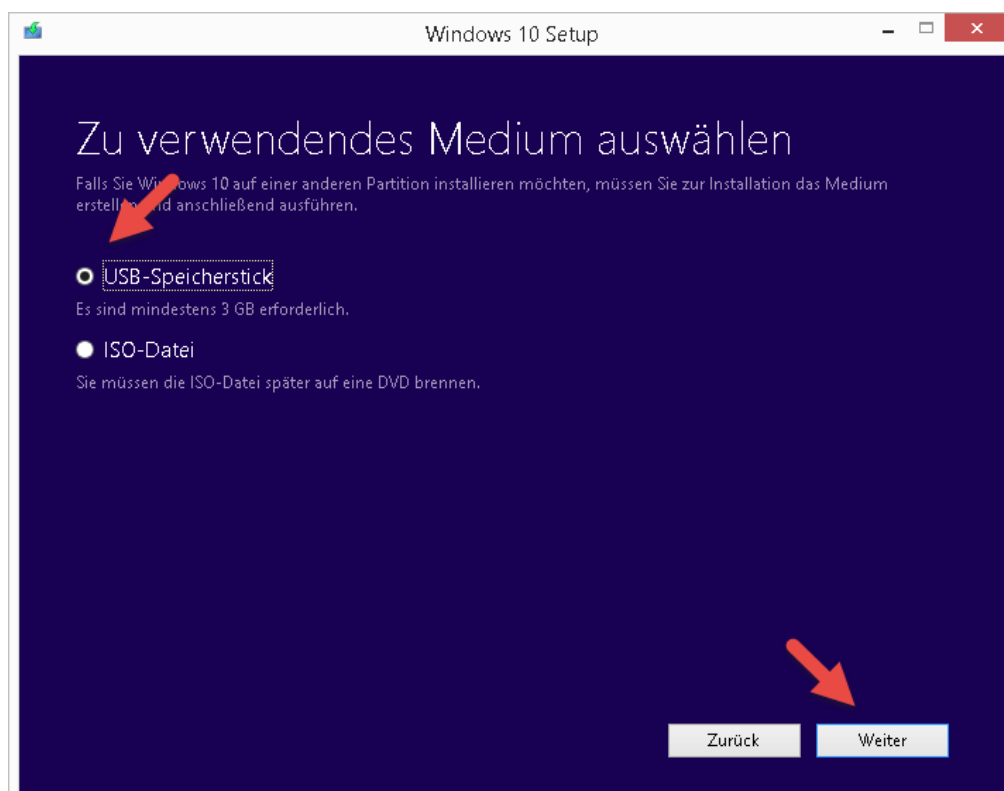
Windows 10 Setup

Zu verwendendes Medium auswählen

Falls Sie Win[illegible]ows 10 auf einer anderen Partition installieren möchten, müssen Sie zur Installation das Medium erstell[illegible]nd anschließend ausführen.

USB-Speicherstick

Es sind mindestens 3 GB erforderlich.

ISO-Datei

Sie müssen die ISO-Datei später auf eine DVD brennen.

Zurück

Weiter